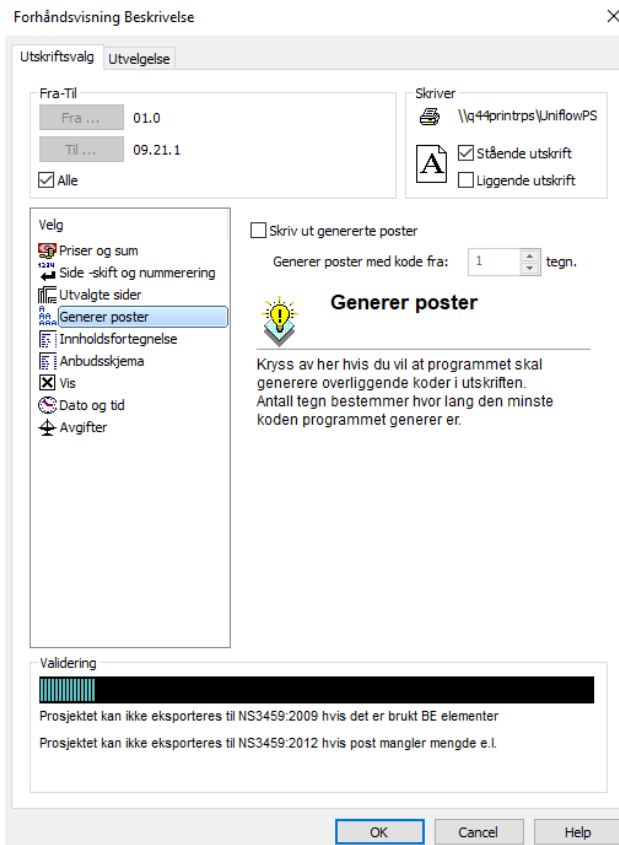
Forhåndsvisning Beskrivelse

Utskriftsvalg | Utvelgelse

Fra-Til
Fra ... 01.0
Til ... 09.21.1
☑ Alle

Skriver
\\q44printrps\UniflowPS
☑ Stående utskrift
☐ Liggende utskrift

Velg
Priser og sum
Side -skift og nummerering
Utvalgte sider
Generer poster
Innholdsfortegnelse
Anbudsskjema
Vis
Dato og tid
Avgifter

☐ Skriv ut genererte poster
Generer poster med kode fra: 1 tegn.

Generer poster

Kryss av her hvis du vil at programmet skal generere overliggende koder i utskriften. Antall tegn bestemmer hvor lang den minste koden programmet generer er.

Validering
Prosjektet kan ikke eksporteres til NS3459:2009 hvis det er brukt BE elementer
Prosjektet kan ikke eksporteres til NS3459:2012 hvis post mangler mengde e.l.

OK Cancel Help